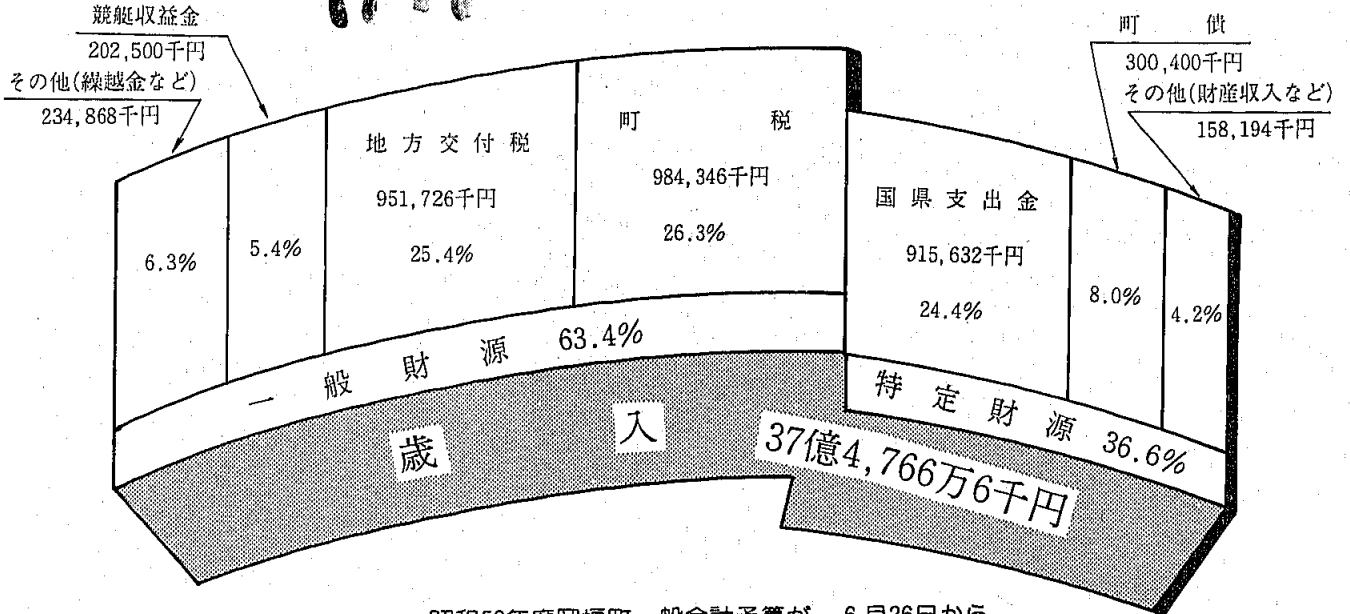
競艇収益金
202,500千円
その他(繰越金など)
234,868千円

6.3%

5.4%

地方交付税
951,726千円
25.4%

町　税
984,346千円
26.3%

一般財源 63.4%

町債
300,400千円
その他(財産収入など)
158,194千円

国県支出金
915,632千円
24.4%

8.0%

4.2%

特定財源 36.6%

歳入

37億4,766万6千円

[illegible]